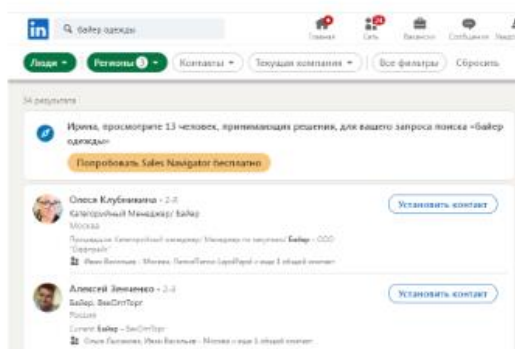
in байер одежды

Главная Сеть Вакансии Сообщения Уведо

Люди ▾ Регионы 3 ▾ Контакты ▾ Текущая компания ▾ Все фильтры Сбросить

34 результата

Ирина, просмотрите 13 человек, принимающих решения, для вашего запроса поиска «байер одежды»

Попробовать Sales Navigator бесплатно

Олеся Клубникина · 2-й
Категорийный Менеджер/ Байер
Москва
Предыдущая: Категорийный менеджер; Менеджер по закупкам/ Байер - ООО "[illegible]"
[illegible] · 1 общий контакт

Установить контакт

Алексей Зинченко · 2-й
Байер, ВекОптТорг
Россия
Current: Байер - ВекОптТорг
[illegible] · Москва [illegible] · 1 общий контакт

Установить контакт